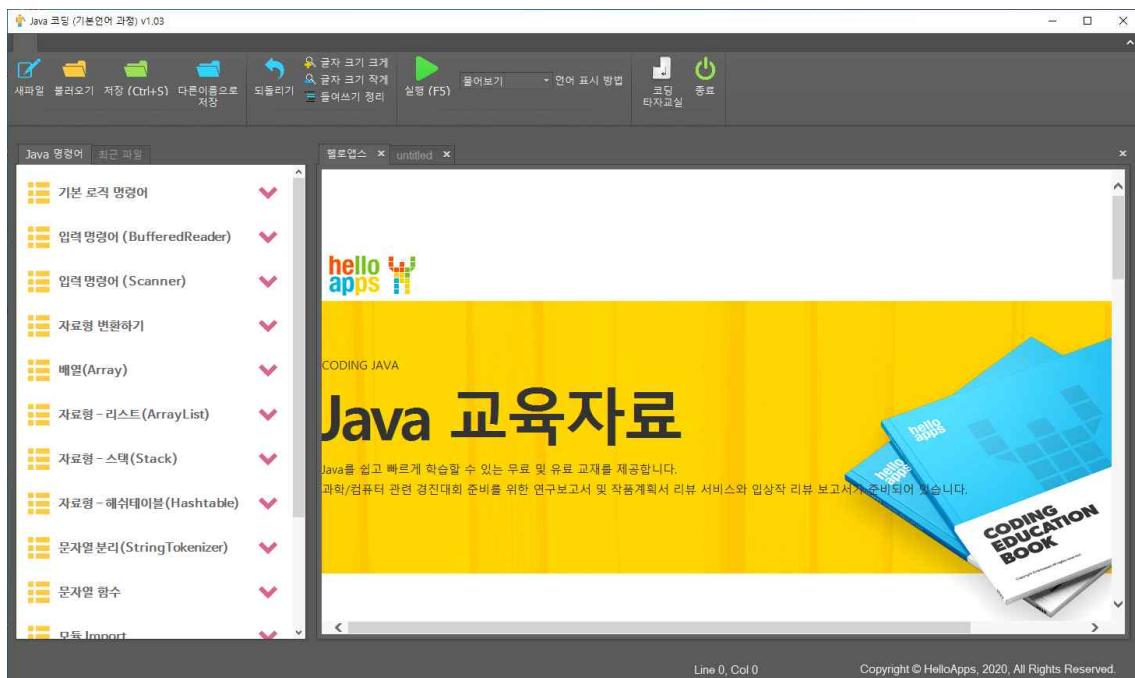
Java 코딩 (기본언어 과정) v1.03

새파일 불러오기 저장 (Ctrl+S) 다른이름으로 저장 되돌리기 글자 크기 크게 글자 크기 작게 들여쓰기 정리 실행 (F5) 물어보기 언어 표시 방법 코딩 타자교실 종료

Java 명령어 최근 파일

기본 로직 명령어
입력 명령어 (BufferedReader)
입력 명령어 (Scanner)
자료형 변환하기
배열(Array)
자료형 - 리스트(ArrayList)
자료형 - 스택(Stack)
자료형 - 해쉬테이블(Hashtable)
문자열 분리(StringTokenizer)
문자열 함수
모듈 Import

헬로앱스 × untitled ×

hello apps

CODING JAVA

Java 교육자료

Java를 쉽고 빠르게 학습할 수 있는 무료 및 유료 교재를 제공합니다.
과학/컴퓨터 관련 경진대회 준비를 위한 연구보고서 및 작품계획서 리뷰 서비스와 입상작 리뷰 보고서가 준비되어 있습니다.

hello apps
hello apps
CODING EDUCATION BOOK

Line 0, Col 0 Copyright © HelloApps, 2020, All Rights Reserved.